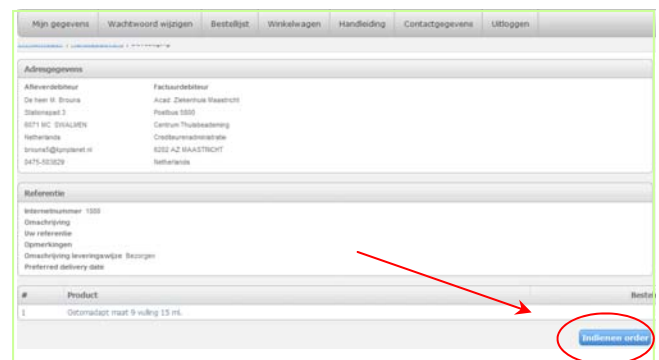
Mijn gegevens | Wachtwoord wijzigen | Bestellijst | Winkelwagen | Handleiding | Contactgegevens | Uitloggen

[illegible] / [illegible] / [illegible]

Adresgegevens

Afleverdebiteur
De heer M. Brouns
Stationspad 3
6071 MC SWALMEN
Netherlands
brouns5@kpnplanet.nl
0475-503829

Factuurdebiteur
Acad. Ziekenhuis Maastricht
Postbus 5800
Centrum Thuisbeademing
Crediteurenadministratie
6202 AZ MAASTRICHT
Netherlands

Referentie

Internetnummer 1555
Omschrijving
Uw referentie
Opmerkingen
Omschrijving leveringswijze Bezorgen
Preferred delivery date

| # | Product | Beste |
|---|---|---|
| 1 | Ostomadapt maat 9 vulling 15 ml. | |

Indienen order